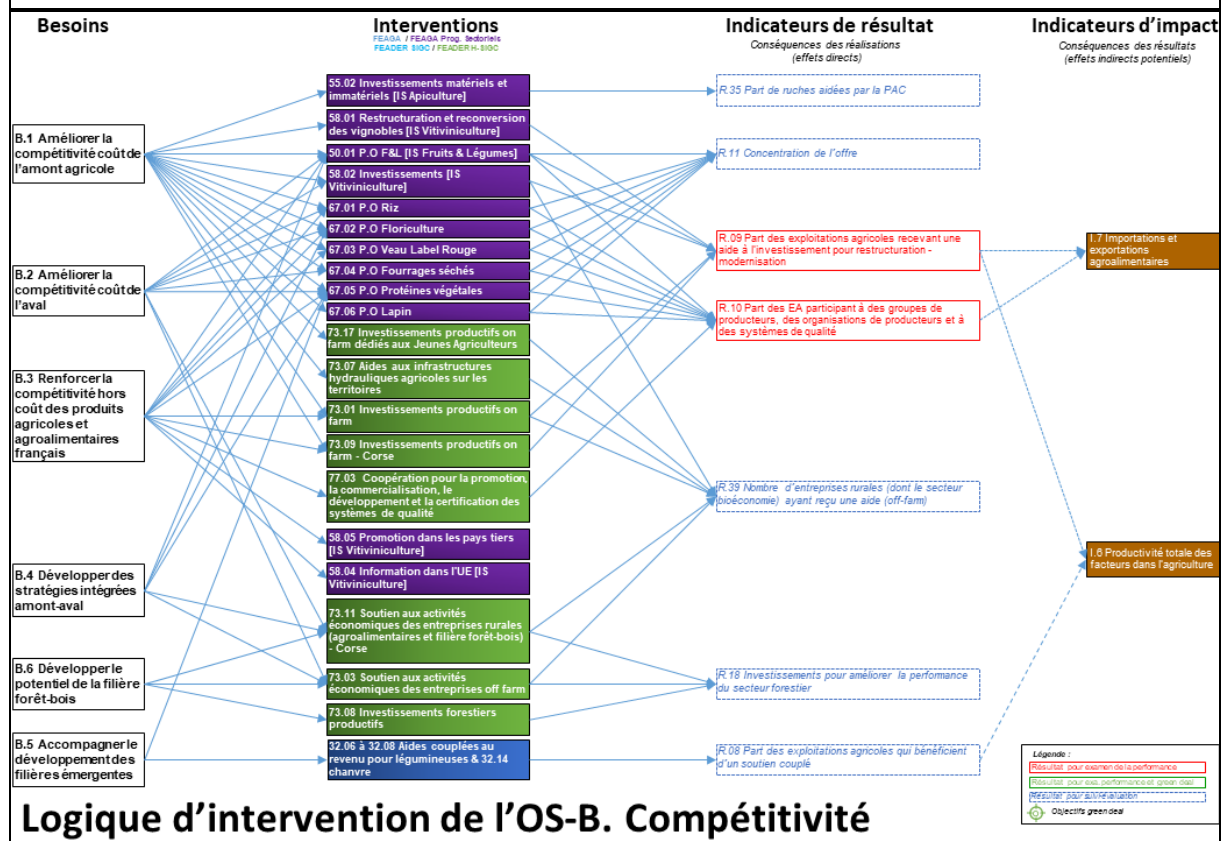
Besoins

Interventions
FEAGA / FEAGA Prog. Sectoriels
FEADER SIGC / FEADER H-SIGC

Indicateurs de résultat
Conséquences des réalisations (effets directs)

Indicateurs d'impact
Conséquences des résultats (effets indirects potentiels)

B.1 Améliorer la compétitivité coût de l'amont agricole

B.2 Améliorer la compétitivité coût de l'aval

B.3 Renforcer la compétitivité hors coût des produits agricoles et agroalimentaires français

B.4 Développer des stratégies intégrées amont-aval

B.6 Développer le potentiel de la filière forêt-bois

B.5 Accompagner le développement des filières émergentes

55.02 Investissements matériels et immatériels [IS Apiculture]

58.01 Restructuration et reconversion des vignobles [IS Vitiviniculture]

50.01 P.O F&L [IS Fruits & Légumes]

58.02 Investissements [IS Vitiviniculture]

67.01 P.O Riz

67.02 P.O Floriculture

67.03 P.O Veau Label Rouge

67.04 P.O Fourrages séchés

67.05 P.O Protéines végétales

67.06 P.O Lapin

73.17 Investissements productifs on farm dédiés aux Jeunes Agriculteurs

73.07 Aides aux infrastructures hydrauliques agricoles sur les territoires

73.01 Investissements productifs on farm

73.09 Investissements productifs on farm - Corse

77.03 Coopération pour la promotion, la commercialisation, le développement et la certification des systèmes de qualité

58.05 Promotion dans les pays tiers [IS Vitiviniculture]

58.04 Information dans l'UE [IS Vitiviniculture]

73.11 Soutien aux activités économiques des entreprises rurales (agroalimentaires et filière forêt-bois) - Corse

73.03 Soutien aux activités économiques des entreprises off farm

73.08 Investissements forestiers productifs

32.06 à 32.08 Aides couplées au revenu pour légumineuses & 32.14 chanvre

R.35 Part de ruches aidées par la PAC

R.11 Concentration de l'offre

R.09 Part des exploitations agricoles recevant une aide à l'investissement pour restructuration - modernisation

R.10 Part des EA participant à des groupes de producteurs, des organisations de producteurs et à des systèmes de qualité

R.39 Nombre d'entreprises rurales (dont le secteur bioéconomie) ayant reçu une aide (off-farm)

R.18 Investissements pour améliorer la performance du secteur forestier

R.08 Part des exploitations agricoles qui bénéficient d'un soutien couplé

I.7 Importations et exportations agroalimentaires

I.6 Productivité totale des facteurs dans l'agriculture

Légende :
Résultat pour examen de la performance
Résultat pour exa. performance et green deal
Résultat pour autoévaluation
Objectifs green deal

Logique d'intervention de l'OS-B. Compétitivité